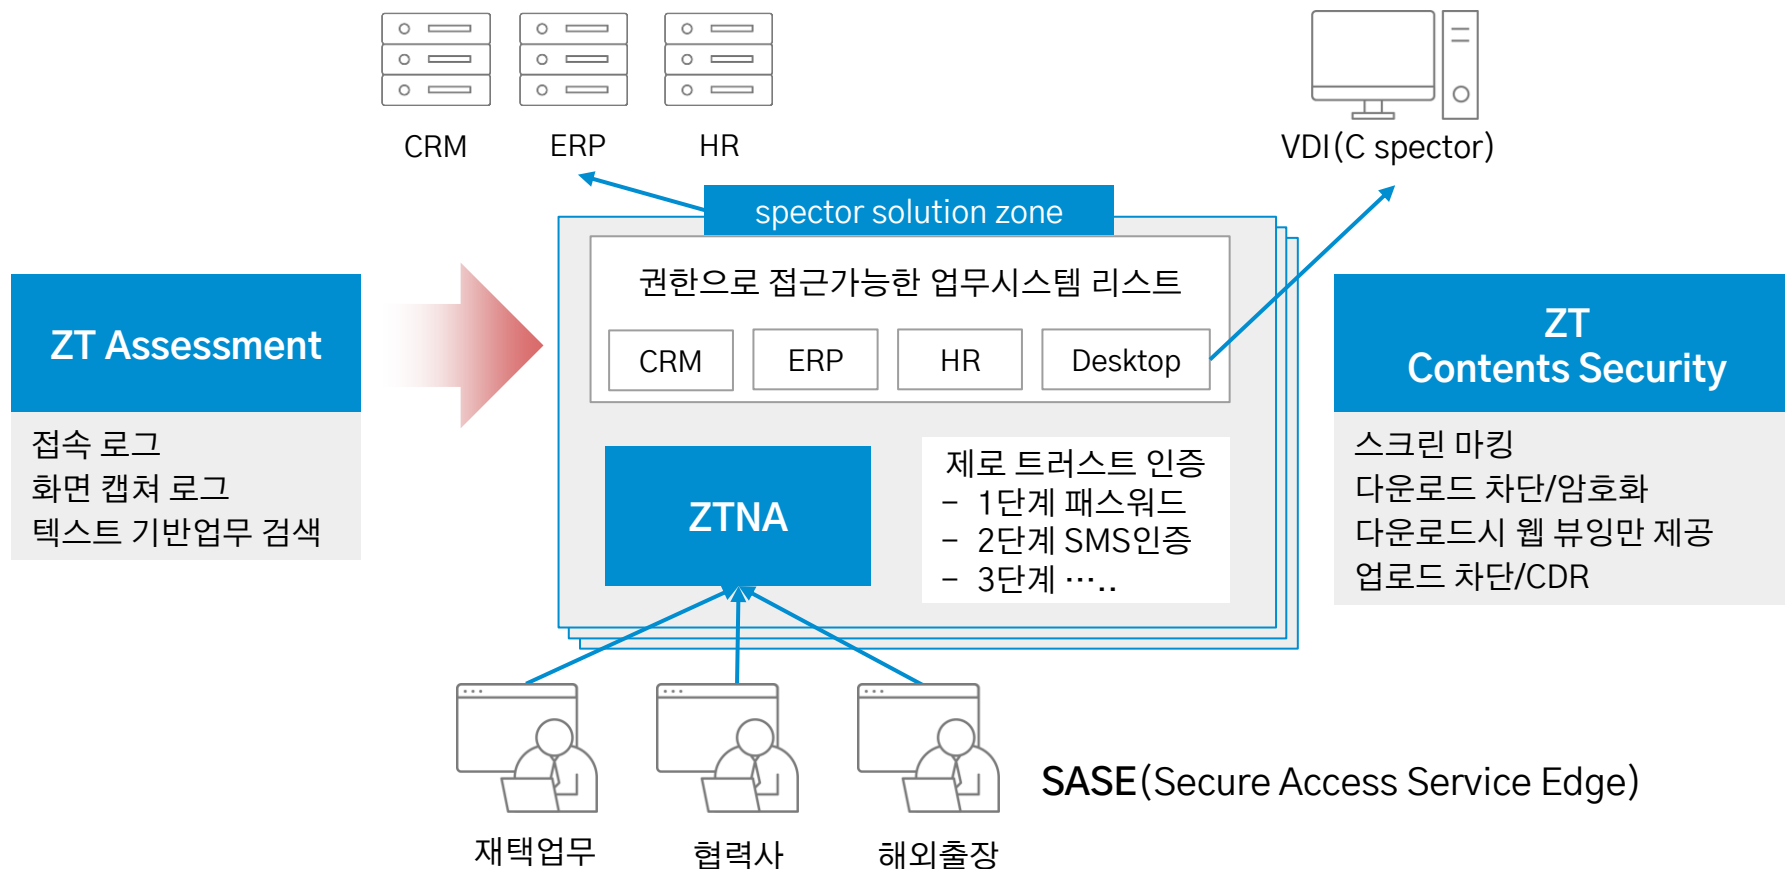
CRM ERP HR

VDI(C spector)

spector solution zone

ZT Assessment

접속 로그
화면 캡처 로그
텍스트 기반업무 검색

권한으로 접근가능한 업무시스템 리스트

CRM ERP HR Desktop

ZTNA

제로 트러스트 인증
– 1단계 패스워드
– 2단계 SMS인증
– 3단계 …..

ZT
Contents Security

스크린 마킹
다운로드 차단/암호화
다운로드시 웹 뷰잉만 제공
업로드 차단/CDR

SASE(Secure Access Service Edge)

재택업무 협력사 해외출장